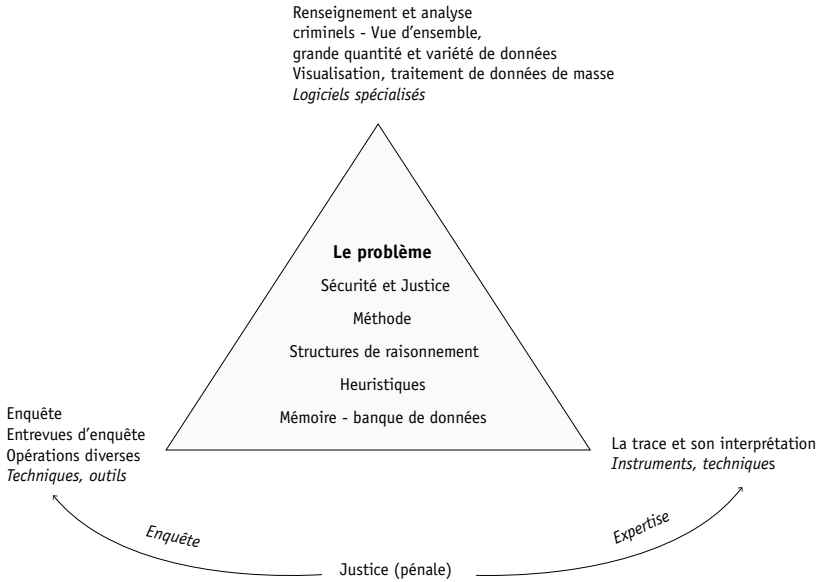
Renseignement et analyse criminels - Vue d'ensemble, grande quantité et variété de données
Visualisation, traitement de données de masse
*Logiciels spécialisés*

**Le problème**

Sécurité et Justice

Méthode

Structures de raisonnement

Heuristiques

Mémoire - banque de données

Enquête
Entrevues d'enquête
Opérations diverses
*Techniques, outils*

La trace et son interprétation
*Instruments, techniques*

*Enquête*

*Expertise*

Justice (pénale)